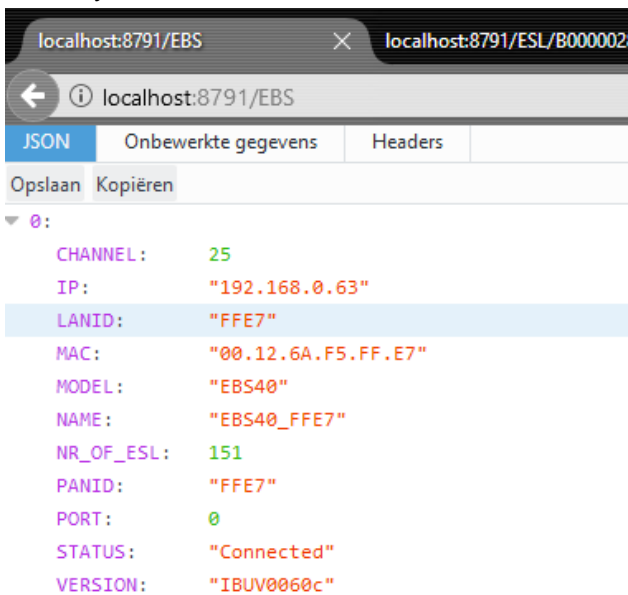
localhost:8791/EBS

localhost:8791/ESL/B000002

localhost:8791/EBS

JSON | Onbewerkte gegevens | Headers

Opslaan Kopiëren

0:

| | |
|---|---|
| CHANNEL: | 25 |
| IP: | "192.168.0.63" |
| LANID: | "FFE7" |
| MAC: | "00.12.6A.F5.FF.E7" |
| MODEL: | "EBS40" |
| NAME: | "EBS40_FFE7" |
| NR_OF_ESL: | 151 |
| PANID: | "FFE7" |
| PORT: | 0 |
| STATUS: | "Connected" |
| VERSION: | "IBUV0060c" |